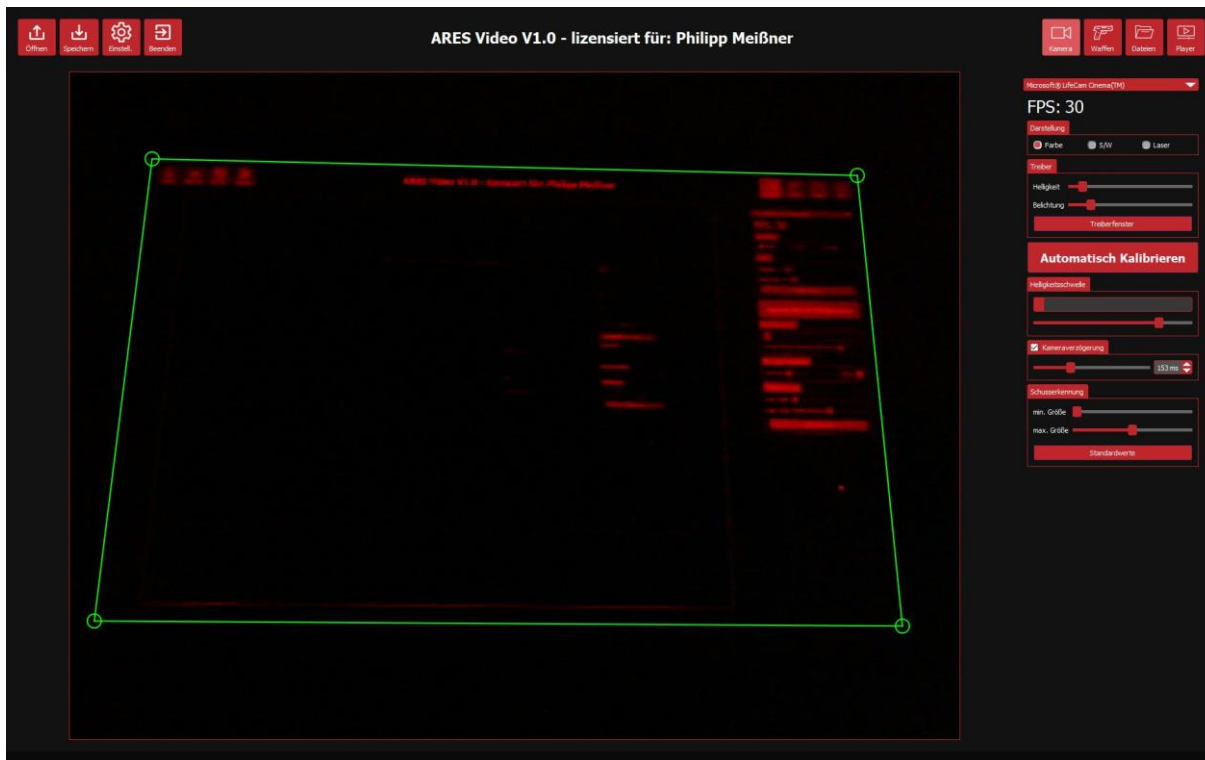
Öffnen Speichern Einstell. Beenden

ARES Video V1.0 - lizensiert für: Philipp Meißner

Kamera Waffen Dateien Player

ARES Video V1.0 - lizensiert für: Philipp Meißner

Microsoft® LifeCam Cinema(TM)

FPS: 30

Darstellung

Farbe S/W Laser

Treiber

Helligkeit

Belichtung

Treiberfenster

Automatisch Kalibrieren

Helligkeitsschwelle

Kameraverzögerung

153 ms

Schusserkennung

min. Größe

max. Größe

Standardwerte